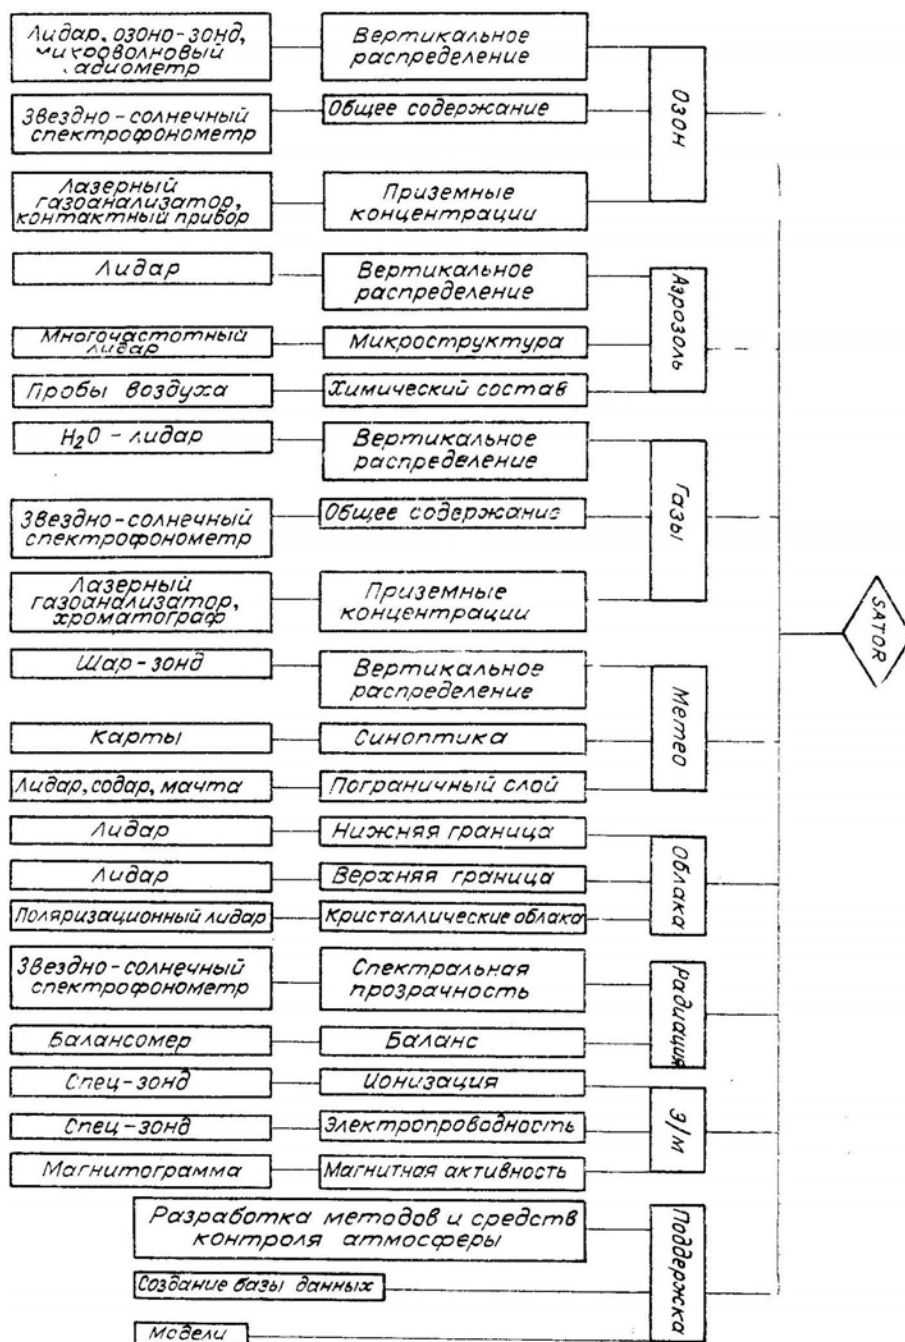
Лидар, озоно-зонд, микроволновый радиометр

Вертикальное распределение

Звездно-солнечный спектрофонометр

Общее содержание

Озон

Лазерный газоанализатор, контактный прибор

Приземные концентрации

Лидар

Вертикальное распределение

Многочастотный лидар

Микроструктура

Аэрозоль

Пробы воздуха

Химический состав

$H_2O$ - лидар

Вертикальное распределение

Звездно-солнечный спектрофонометр

Общее содержание

Газы

Лазерный газоанализатор, хроматограф

Приземные концентрации

SATOR

Шар-зонд

Вертикальное распределение

Карты

Синоптика

Метео

Лидар, содар, мачта

Пограничный слой

Лидар

Нижняя граница

Лидар

Верхняя граница

Облака

Поляризационный лидар

Кристаллические облака

Звездно-солнечный спектрофонометр

Спектральная прозрачность

Радиация

Балансомер

Баланс

Спец-зонд

Ионизация

Спец-зонд

Электропроводность

Э/М

Магнитограмма

Магнитная активность

Разработка методов и средств контроля атмосферы

Создание базы данных

Поддержка

Модели